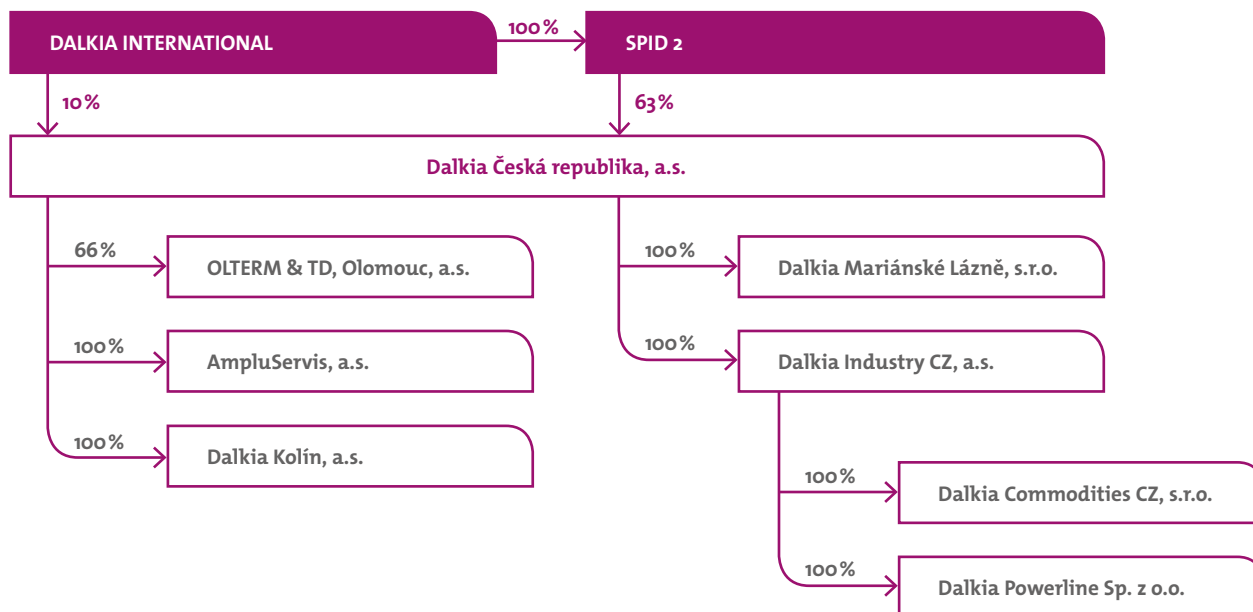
DALKIA INTERNATIONAL

100 %

SPID 2

10 %

63 %

Dalkia Česká republika, a.s.

66 %

OLTERM & TD, Olomouc, a.s.

100 %

AmpluServis, a.s.

100 %

Dalkia Kolín, a.s.

100 %

Dalkia Mariánské Lázně, s.r.o.

100 %

Dalkia Industry CZ, a.s.

100 %

Dalkia Commodities CZ, s.r.o.

100 %

Dalkia Powerline Sp. z o.o.